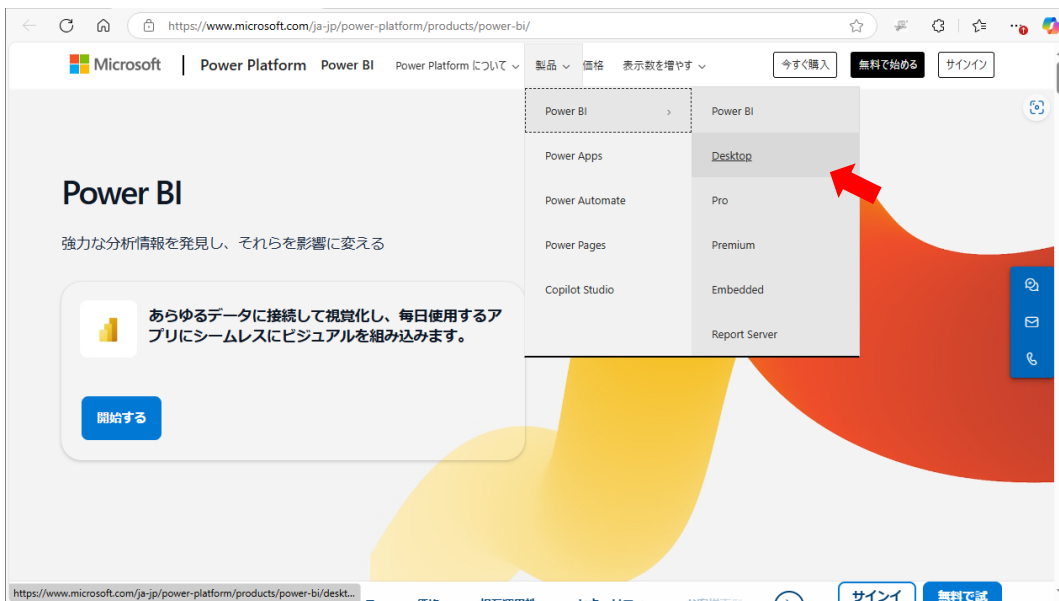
https://www.microsoft.com/ja-jp/power-platform/products/power-bi/

Microsoft | Power Platform Power BI Power Platform について 製品 価格 表示数を増やす

今すぐ購入 無料で始める サインイン

Power BI
Power Apps
Power Automate
Power Pages
Copilot Studio

Power BI
Desktop
Pro
Premium
Embedded
Report Server

Power BI

強力な分析情報を発見し、それらを影響に変える

あらゆるデータに接続して視覚化し、毎日使用するアプリにシームレスにビジュアルを組み込みます。

開始する

https://www.microsoft.com/ja-jp/power-platform/products/power-bi/deskt...

サインイ 無料で試